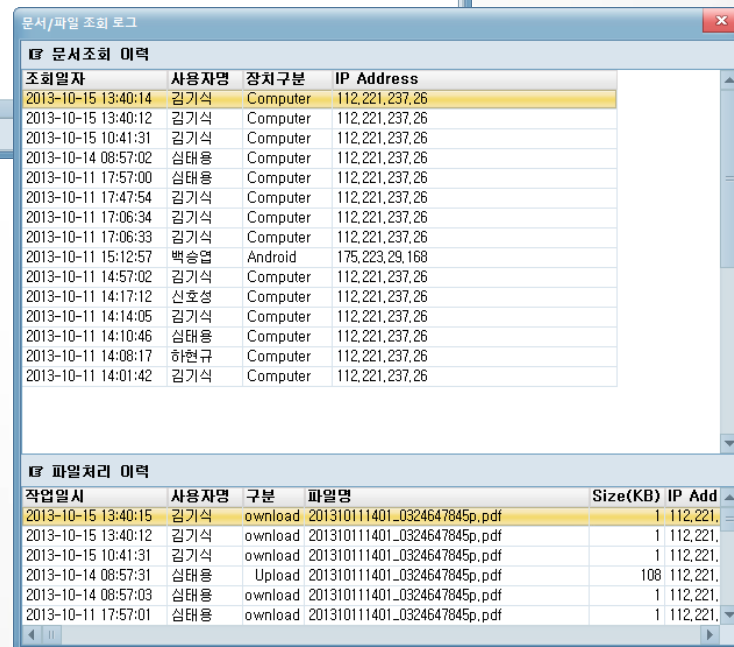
문서/파일 조회 로그

문서조회 이력

| 조회일자 | 사용자명 | 장치구분 | IP Address |
|---|---|---|---|
| 2013-10-15 13:40:14 | 김기식 | Computer | 112,221,237,26 |
| 2013-10-15 13:40:12 | 김기식 | Computer | 112,221,237,26 |
| 2013-10-15 10:41:31 | 김기식 | Computer | 112,221,237,26 |
| 2013-10-14 08:57:02 | 심태용 | Computer | 112,221,237,26 |
| 2013-10-11 17:57:00 | 심태용 | Computer | 112,221,237,26 |
| 2013-10-11 17:47:54 | 김기식 | Computer | 112,221,237,26 |
| 2013-10-11 17:06:34 | 김기식 | Computer | 112,221,237,26 |
| 2013-10-11 17:06:33 | 김기식 | Computer | 112,221,237,26 |
| 2013-10-11 15:12:57 | 백승엽 | Android | 175,223,29,168 |
| 2013-10-11 14:57:02 | 김기식 | Computer | 112,221,237,26 |
| 2013-10-11 14:17:12 | 신호성 | Computer | 112,221,237,26 |
| 2013-10-11 14:14:05 | 김기식 | Computer | 112,221,237,26 |
| 2013-10-11 14:10:46 | 심태용 | Computer | 112,221,237,26 |
| 2013-10-11 14:08:17 | 하현규 | Computer | 112,221,237,26 |
| 2013-10-11 14:01:42 | 김기식 | Computer | 112,221,237,26 |

파일처리 이력

| 작업일시 | 사용자명 | 구분 | 파일명 | Size(KB) | IP Add |
|---|---|---|---|---|---|
| 2013-10-15 13:40:15 | 김기식 | ownload | 201310111401_0324647845p.pdf | 1 | 112,221, |
| 2013-10-15 13:40:12 | 김기식 | ownload | 201310111401_0324647845p.pdf | 1 | 112,221, |
| 2013-10-15 10:41:31 | 김기식 | ownload | 201310111401_0324647845p.pdf | 1 | 112,221, |
| 2013-10-14 08:57:31 | 심태용 | Upload | 201310111401_0324647845p.pdf | 108 | 112,221, |
| 2013-10-14 08:57:03 | 심태용 | ownload | 201310111401_0324647845p.pdf | 1 | 112,221, |
| 2013-10-11 17:57:01 | 심태용 | ownload | 201310111401_0324647845p.pdf | 1 | 112,221, |